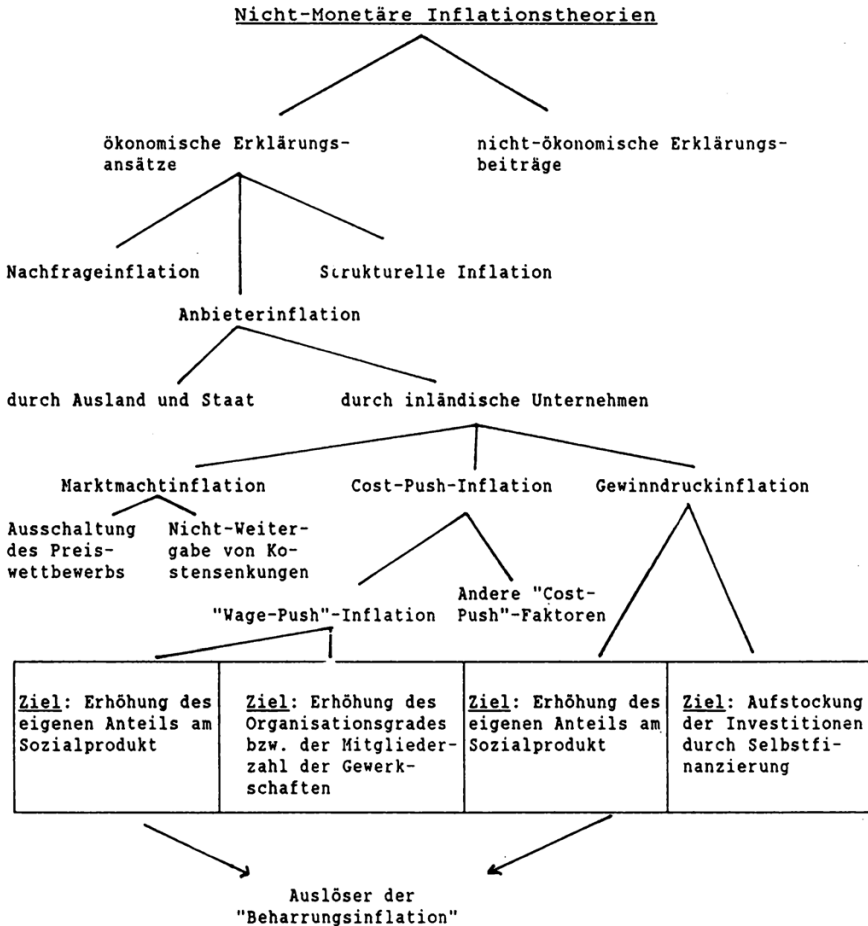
Nicht-Monetäre Inflationstheorien

ökonomische Erklärungsansätze

nicht-ökonomische Erklärungsbeiträge

Nachfrageinflation

Strukturelle Inflation

Anbieterinflation

durch Ausland und Staat

durch inländische Unternehmen

Marktmachtinflation

Cost-Push-Inflation

Gewinndruckinflation

Ausschaltung des Preiswettbewerbs

Nicht-Weitergabe von Kostensenkungen

Andere "Cost-Push"-Faktoren

"Wage-Push"-Inflation

| Ziel: Erhöhung des eigenen Anteils am Sozialprodukt | Ziel: Erhöhung des Organisationsgrades bzw. der Mitgliederzahl der Gewerkschaften | Ziel: Erhöhung des eigenen Anteils am Sozialprodukt | Ziel: Aufstockung der Investitionen durch Selbstfinanzierung |
|---|---|---|---|

Auslöser der "Beharrungsinflation"